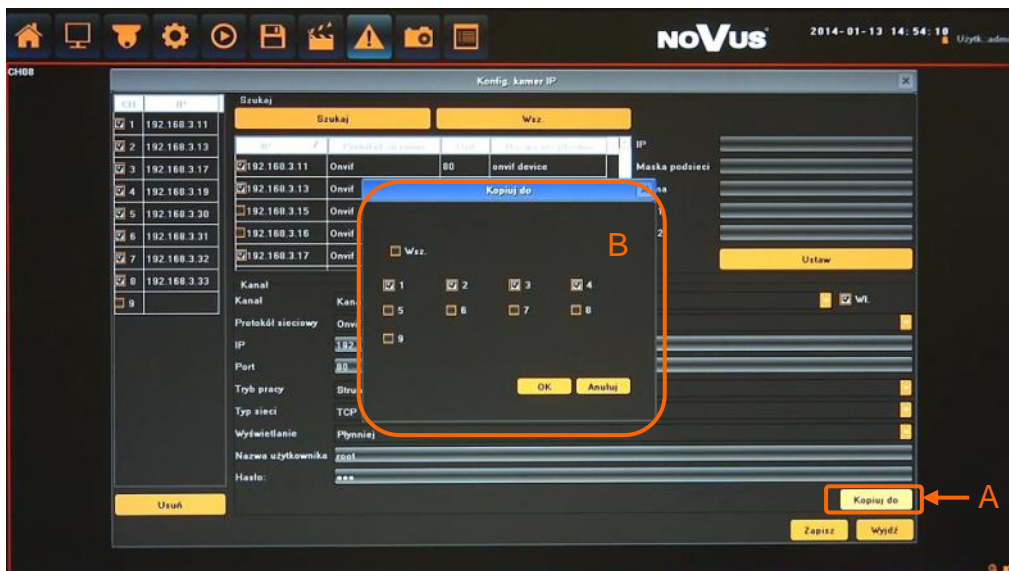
NOVUS

2014-01-13 14:54:10 Użytk.:admin

CH08

Konfig. kamer IP

| CH | IP |
|---|---|
| 1 | 192.168.3.11 |
| 2 | 192.168.3.13 |
| 3 | 192.168.3.17 |
| 4 | 192.168.3.19 |
| 5 | 192.168.3.30 |
| 6 | 192.168.3.31 |
| 7 | 192.168.3.32 |
| 8 | 192.168.3.33 |
| 9 | |

Szukaj

Szukaj

Wsz.

| IP | Protokół sieciowy | Port | Nazwa urządzenia |
|---|---|---|---|
| 192.168.3.11 | Onvif | 80 | onvif device |
| 192.168.3.13 | Onvif | | |
| 192.168.3.15 | Onvif | | |
| 192.168.3.16 | Onvif | | |
| 192.168.3.17 | Onvif | | |

IP

Maska podsieci

Ustaw

Kanał

Kanał Kan

Protokół sieciowy Onvi

IP 192

Port 80

Tryb pracy Stru

Typ sieci TCP

Wyświetlanie Płynniej

Nazwa użytkownika root

Hasło: ●●●

Wł.

Kopiuj do

Wsz.

1 2 3 4

5 6 7 8

9

OK Anuluj

B

Usuń

Kopiuj do

A

Zapisz Wyjdź